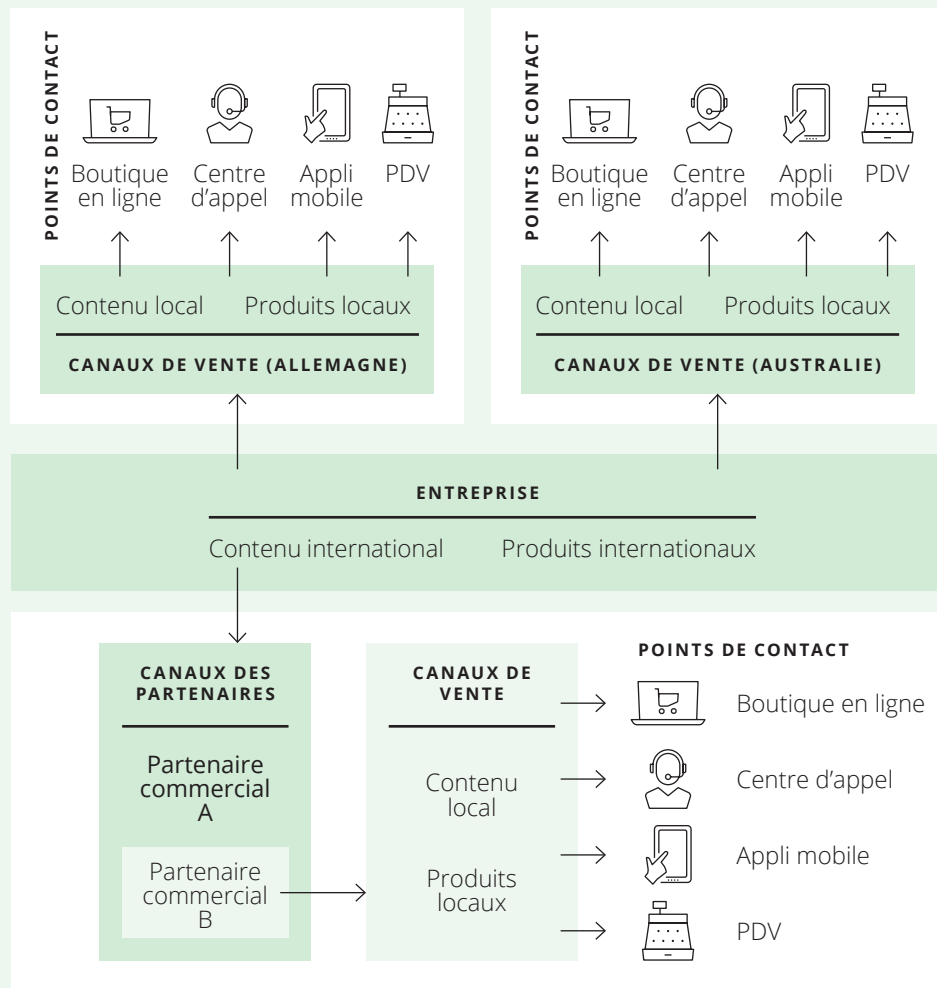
POINTS DE CONTACT

Boutique en ligne

Centre d'appel

Appli mobile

PDV

Contenu local

Produits locaux

CANAUX DE VENTE (ALLEMAGNE)

POINTS DE CONTACT

Boutique en ligne

Centre d'appel

Appli mobile

PDV

Contenu local

Produits locaux

CANAUX DE VENTE (AUSTRALIE)

ENTREPRISE

Contenu international

Produits internationaux

CANAUX DES PARTENAIRES

Partenaire commercial A

Partenaire commercial B

CANAUX DE VENTE

Contenu local

Produits locaux

POINTS DE CONTACT

Boutique en ligne

Centre d'appel

Appli mobile

PDV